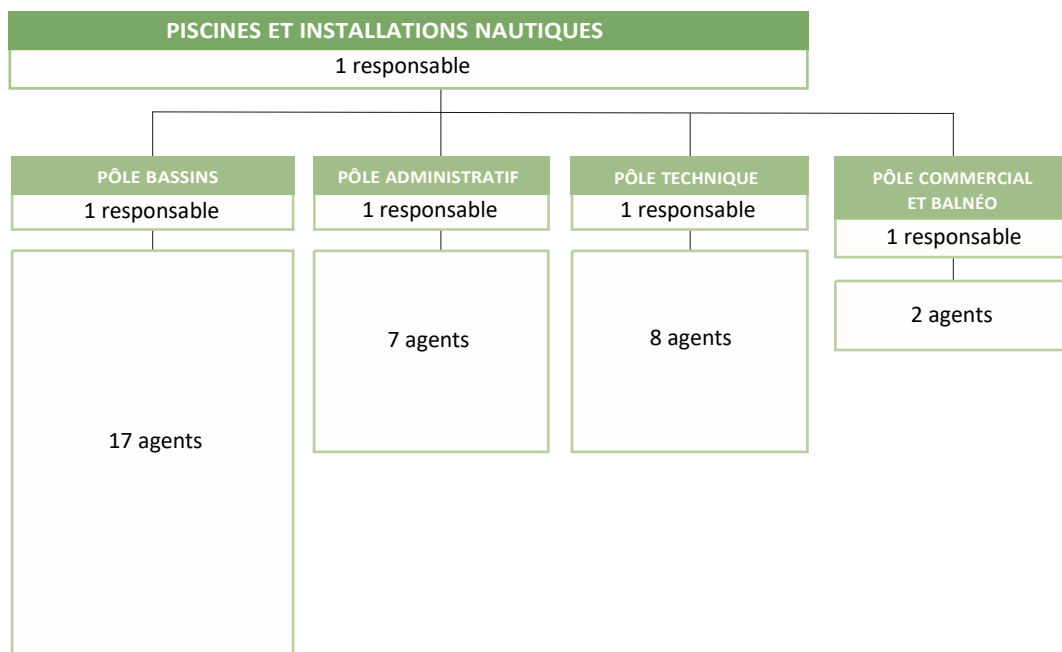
PISCINES ET INSTALLATIONS NAUTIQUES
1 responsable

PÔLE BASSINS
1 responsable
17 agents

PÔLE ADMINISTRATIF
1 responsable
7 agents

PÔLE TECHNIQUE
1 responsable
8 agents

PÔLE COMMERCIAL ET BALNÉO
1 responsable
2 agents